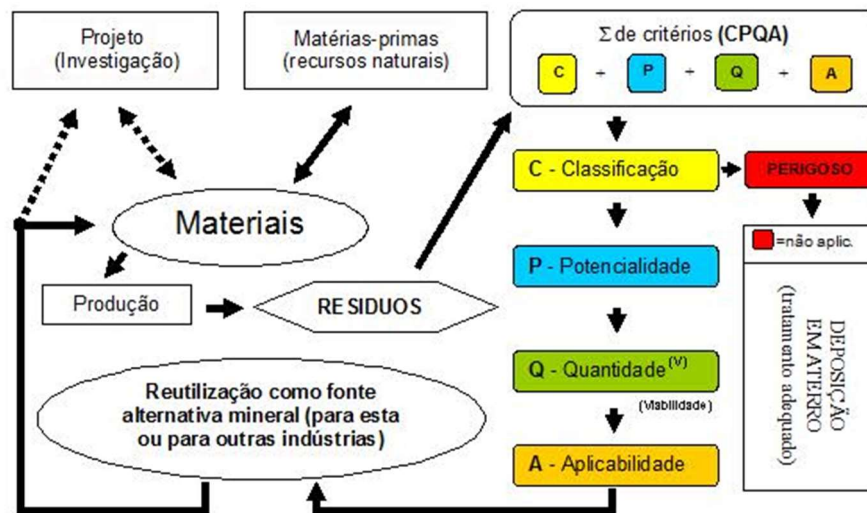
Projeto (Investigação)

Matérias-primas (recursos naturais)

$\Sigma$ de critérios **(CPQA)**

C + P + Q + A

Materiais

Produção

RESIDUOS

Reutilização como fonte alternativa mineral (para esta ou para outras indústrias)

C - Classificação

PERIGOSO

=não aplic.

P - Potencialidade

Q - Quantidade$^{(V)}$

(Viabilidade)

A - Aplicabilidade

DEPOSIÇÃO EM ATERRO (tratamento adequado)